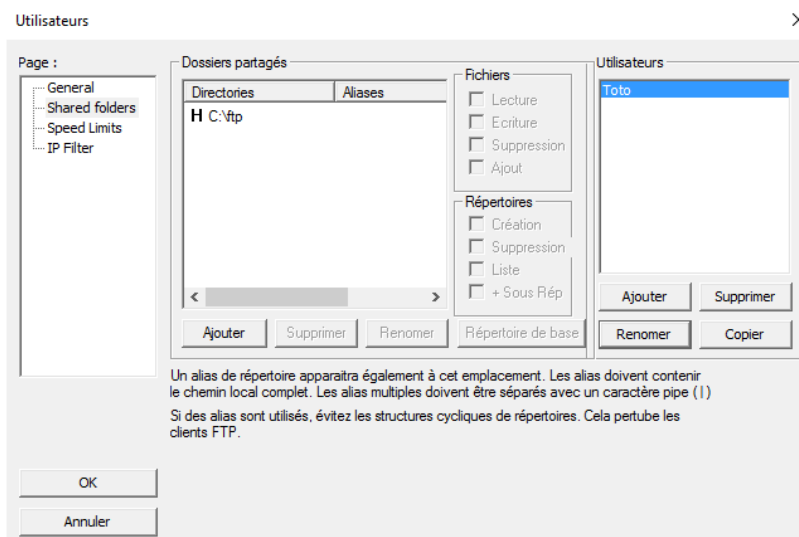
Utilisateurs

Page :

General
Shared folders
Speed Limits
IP Filter

Dossiers partagés

| Directories | Aliases |
|---|---|
| H C:\ftp | |

Fichiers
Lecture
Ecriture
Suppression
Ajout

Répertoires
Création
Suppression
Liste
+ Sous Rép

Ajouter
Supprimer
Renomer
Répertoire de base

Utilisateurs
Toto

Ajouter
Supprimer
Renomer
Copier

Un alias de répertoire apparaitra également à cet emplacement. Les alias doivent contenir le chemin local complet. Les alias multiples doivent être séparés avec un caractère pipe (|)

Si des alias sont utilisés, évitez les structures cycliques de répertoires. Cela pertube les clients FTP.

OK
Annuler